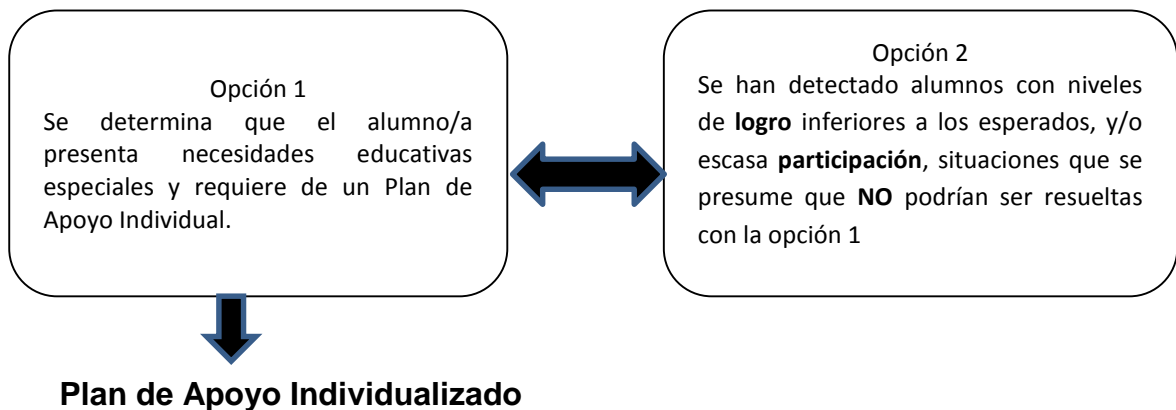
Opción 1
Se determina que el alumno/a presenta necesidades educativas especiales y requiere de un Plan de Apoyo Individual.

Opción 2
Se han detectado alumnos con niveles de **logro** inferiores a los esperados, y/o escasa **participación**, situaciones que se presume que **NO** podrían ser resueltas con la opción 1

**Plan de Apoyo Individualizado**